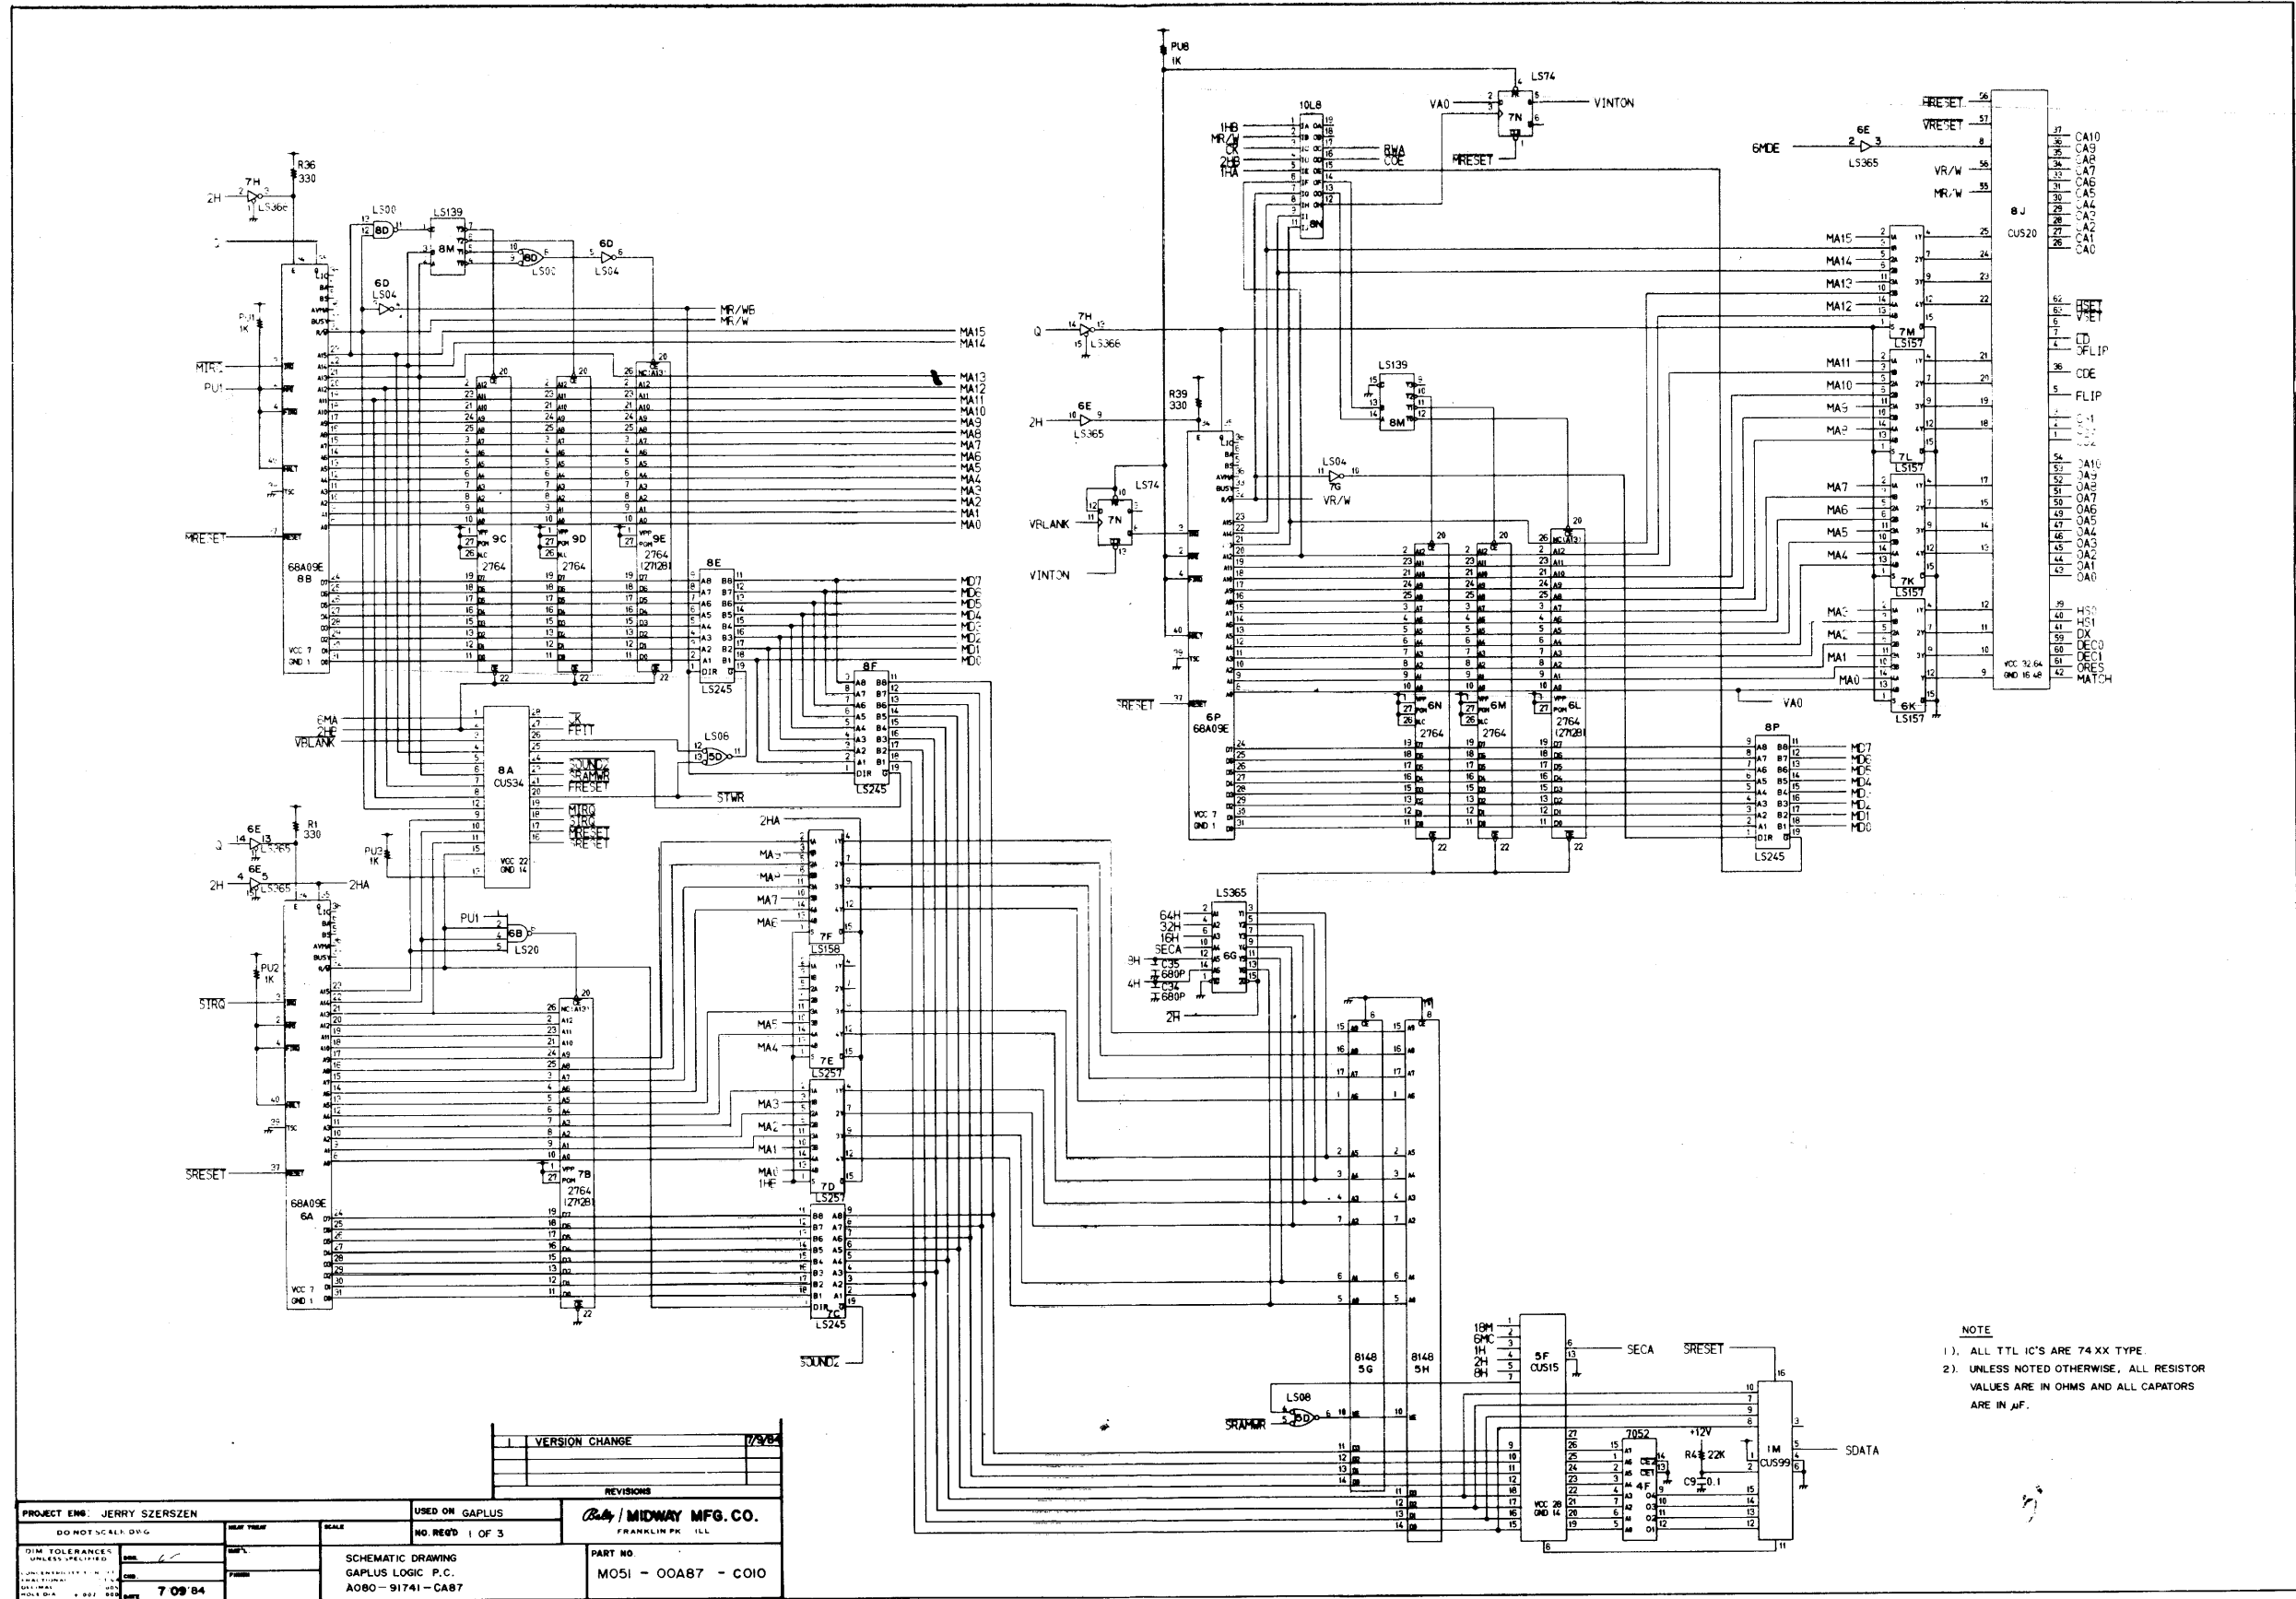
PU8
1K

LS74
VA0
7N
VINTON
FRESET

10L8
1HB
MR/W
CK
2HB
1HA
8N
RWA
COE

FRESET
VRESET
6E
6MDE
LS365
VR/W
MR/W
8J
CUS20
CA10
CA9
CA8
CA7
CA6
CA5
CA4
CA3
CA2
CA1
CA0

MA15
MA14
MA13
MA12
7M
LS157
HSET
VSET
LD
OFLIP
CDE
FLIP
MA11
MA10
MA9
MA8
7L
LS157
OA10
OA9
OA8
OA7
OA6
OA5
OA4
OA3
OA2
OA1
OA0
MA7
MA6
MA5
MA4
7K
LS157
MA3
MA2
MA1
MA0
6K
LS157
HS0
HS1
DX
DEC0
DEC1
ORES
MATCH

R36
330
2H
7H
LS36e
LS00
LS139
8D
8M
6D
LS04
LS00
8D
6D
LS04
MR/WB
MR/W
MA15
MA14
MA13
MA12
MA11
MA10
MA9
MA8
MA7
MA6
MA5
MA4
MA3
MA2
MA1
MA0
PU1
1K
MIRQ
PU1
FRESET
68A09E
8B
9C
2764
9D
2764
9E
2764
(27128)
8E
LS245
MD7
MD6
MD5
MD4
MD3
MD2
MD1
MD0
8F
LS245
LS06
5D
6MA
2HB
VBLANK
8A
CUS34
1K
FEIT
SOUNDZ
SRAMWR
FRESET
STWR
MIRQ
SIRQ
PRESET
SRESET

7H
Q
LS366
6E
2H
LS365
R39
330
VBLANK
LS74
7N
VINTON
LS139
8M
LS04
7G
VR/W
SRESET
6P
68A09E
6N
2764
6M
2764
6L
2764
(27128)
VA0
8P
LS245
MD7
MD6
MD5
MD4
MD3
MD2
MD1
MD0

R1
330
6E
LS365
Q
2H
6E
LS365
2HA
PU2
1K
PU1
6B
LS20
PU2
1K
SIRQ
SRESET
68A09E
6A
7B
2764
(27128)
2HA
MA9
MA8
MA7
MA6
7F
LS158
MA5
MA4
7E
LS257
MA3
MA2
MA1
MA0
1HE
7D
LS257
7C
LS245
SOUNDZ

LS365
64H
32H
16H
SECA
8H
C35
680P
4H
C34
680P
6G
2H
8148
5G
8148
5H
LS08
SRAMWR
5D
18M
6MC
1H
2H
8H
5F
CUS15
SECA
SRESET
7052
4F
+12V
R4 22K
C9 0.1
1M
CUS99
SDATA

NOTE
1). ALL TTL IC'S ARE 74 XX TYPE.
2). UNLESS NOTED OTHERWISE, ALL RESISTOR VALUES ARE IN OHMS AND ALL CAPATORS ARE IN µF.

| 1 | VERSION CHANGE | 7/9/84 |
|---|---|---|
| REVISIONS | | |

PROJECT ENG. JERRY SZERSZEN
USED ON GAPLUS
DO NOT SCALE DWG
NO. REQ'D 1 OF 3
Bally / MIDWAY MFG. CO.
FRANKLIN PK. ILL.
DIM TOLERANCES UNLESS SPECIFIED
SCHEMATIC DRAWING
GAPLUS LOGIC P.C.
A080-91741-CA87
PART NO.
M051 - 00A87 - C010
7 09 '84